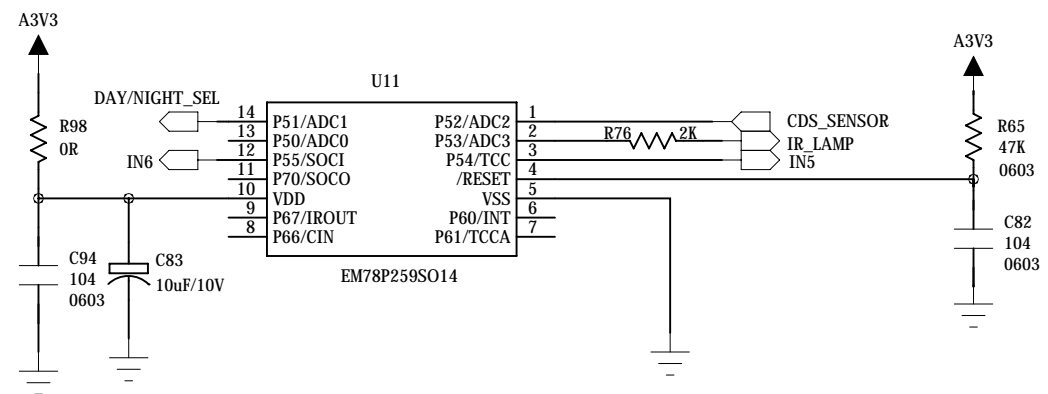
A3V3

R98
0R

C94
104
0603

C83
10uF/10V

DAY/NIGHT_SEL

IN6

U11

14 P51/ADC1
13 P50/ADC0
12 P55/SOCI
11 P70/SOCO
10 VDD
9 P67/IROUT
8 P66/CIN

P52/ADC2 1
P53/ADC3 2
P54/TCC 3
/RESET 4
VSS 5
P60/INT 6
P61/TCCA 7

EM78P259SO14

R76 2K

CDS_SENSOR
IR_LAMP
IN5

A3V3

R65
47K
0603

C82
104
0603